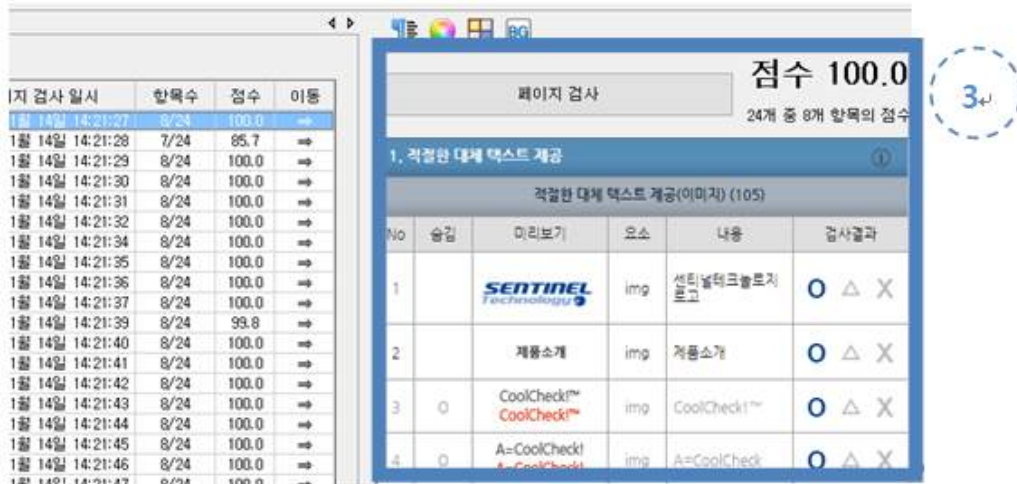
| 이지 검사 일시 | 항목수 | 점수 | 이동 |
|---|---|---|---|
| 1월 14일 14:21:27 | 8/24 | 100.0 | ⇒ |
| 1월 14일 14:21:28 | 7/24 | 85.7 | ⇒ |
| 1월 14일 14:21:29 | 8/24 | 100.0 | ⇒ |
| 1월 14일 14:21:30 | 8/24 | 100.0 | ⇒ |
| 1월 14일 14:21:31 | 8/24 | 100.0 | ⇒ |
| 1월 14일 14:21:32 | 8/24 | 100.0 | ⇒ |
| 1월 14일 14:21:34 | 8/24 | 100.0 | ⇒ |
| 1월 14일 14:21:35 | 8/24 | 100.0 | ⇒ |
| 1월 14일 14:21:36 | 8/24 | 100.0 | ⇒ |
| 1월 14일 14:21:37 | 8/24 | 100.0 | ⇒ |
| 1월 14일 14:21:39 | 8/24 | 99.8 | ⇒ |
| 1월 14일 14:21:40 | 8/24 | 100.0 | ⇒ |
| 1월 14일 14:21:41 | 8/24 | 100.0 | ⇒ |
| 1월 14일 14:21:42 | 8/24 | 100.0 | ⇒ |
| 1월 14일 14:21:43 | 8/24 | 100.0 | ⇒ |
| 1월 14일 14:21:44 | 8/24 | 100.0 | ⇒ |
| 1월 14일 14:21:45 | 8/24 | 100.0 | ⇒ |
| 1월 14일 14:21:46 | 8/24 | 100.0 | ⇒ |

BG

페이지 검사

점수 100.0

24개 중 8개 항목의 점수

3

1. 적절한 대체 텍스트 제공

적절한 대체 텍스트 제공(이미지) (105)

| No | 숨김 | 미리보기 | 요소 | 내용 | 검사결과 |
|---|---|---|---|---|---|
| 1 | | SENTINEL Technology | img | 센티넬테크놀로지 로고 | O △ X |
| 2 | | 제품소개 | img | 제품소개 | O △ X |
| 3 | O | CoolCheck!™ CoolCheck!™ | img | CoolCheck!™ | O △ X |
| 4 | O | A=CoolCheck! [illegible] | img | A=CoolCheck | O △ X |